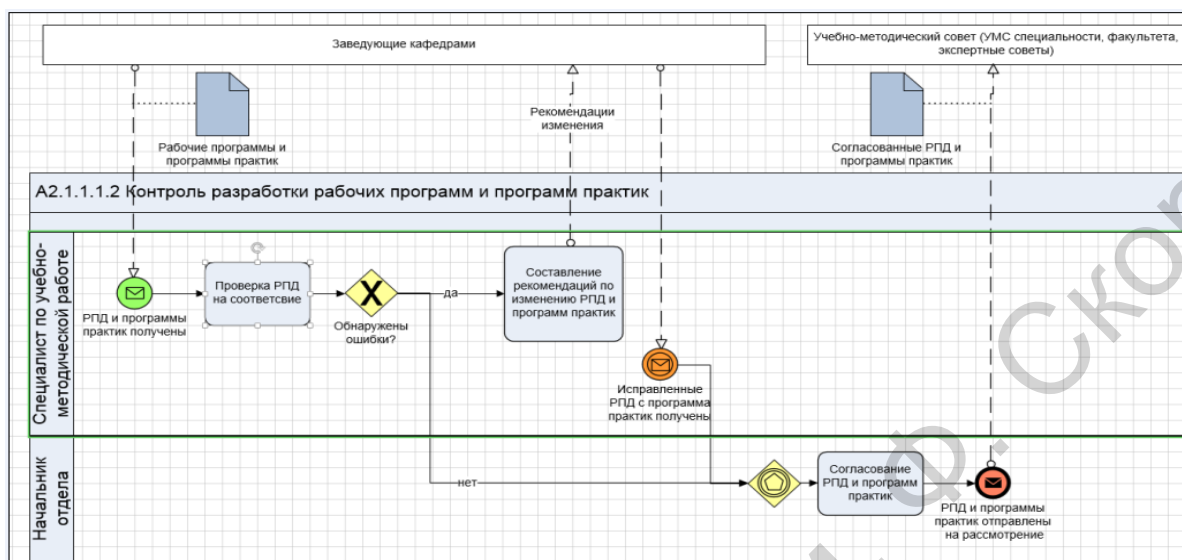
Заведующие кафедрами

Учебно-методический совет (УМС специальности, факультета, экспертные советы)

Рабочие программы и программы практик

Рекомендации изменения

Согласованные РПД и программы практик

А2.1.1.1.2 Контроль разработки рабочих программ и программ практик

Специалист по учебно-методической работе

РПД и программы практик получены

Проверка РПД на соответсвие

Обнаружены ошибки?

да

Составление рекомендаций по изменению РПД и программ практик

Исправленные РПД с программа практик получены

Начальник отдела

нет

Согласование РПД и программ практик

РПД и программы практик отправлены на рассмотрение

Ф. Ско